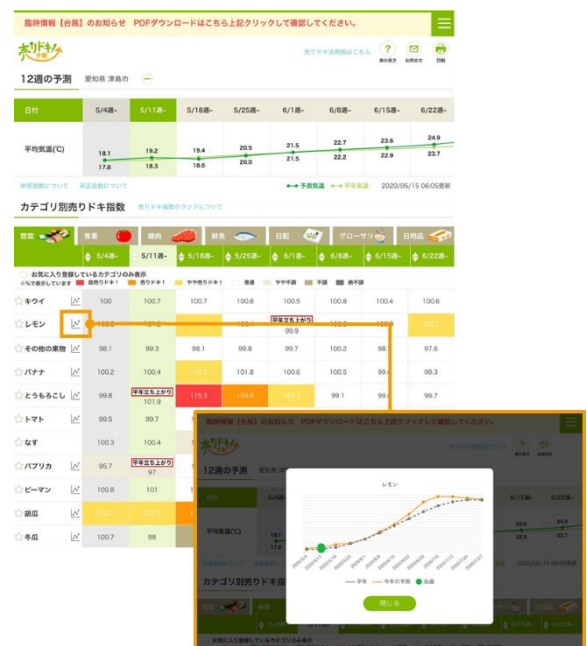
臨時情報【台風】のお知らせ PDFダウンロードはこちら上記クリックして確認してください。

売りドキ

売りドキ活用術はこちら

12週の予測 愛知県 津島市

| 日付 | 5/4週~ | 5/11週~ | 5/18週~ | 5/25週~ | 6/1週~ | 6/8週~ | 6/15週~ | 6/22週~ |
|---|---|---|---|---|---|---|---|---|
| 平均気温(℃) | 19.1 17.8 | 19.2 18.3 | 19.4 18.6 | 20.5 20.0 | 21.5 21.5 | 22.7 22.2 | 23.6 22.9 | 24.9 23.7 |

体感指数について 来店指数について 予測気温 平年気温 2020/05/15 06:05更新

カテゴリ別売りドキ指数 売りドキ指数のランクについて

惣菜 青果 精肉 鮮魚 日配 グローサリー 日用品

お気に入り登録しているカテゴリのみ表示
※%で表示しています 絶売ドキ! 売りドキ! やや売りドキ! 普通 やや不調 不調 絶不調

| | | 5/4週~ | 5/11週~ | 5/18週~ | 5/25週~ | 6/1週~ | 6/8週~ | 6/15週~ | 6/22週~ |
|---|---|---|---|---|---|---|---|---|---|
| キウイ | | 100 | 100.7 | 100.7 | 100.8 | 100.5 | 100.8 | 100.4 | 100.6 |
| レモン | | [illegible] | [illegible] | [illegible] | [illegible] | 平年立ち上がり 99.9 | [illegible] | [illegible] | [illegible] |
| その他の果物 | | 98.1 | 99.3 | 98.1 | 99.8 | 99.7 | 100.2 | 98. | 97.6 |
| バナナ | | 100.2 | 100.4 | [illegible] | 101.8 | 100.6 | 100.5 | 99. | 99.3 |
| とうもろこし | | 99.8 | 平年立ち上がり 101.9 | 115.3 | 109.6 | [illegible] | 99.1 | 99. | 99.7 |
| トマト | | 99.5 | 99.7 | | | | | | |
| なす | | | 100.3 | 100.4 | | | | | |
| パプリカ | | 95.7 | 平年立ち上がり 97 | | | | | | |
| ピーマン | | 100.8 | 101 | | | | | | |
| 胡瓜 | | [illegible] | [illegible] | | | | | | |
| 冬瓜 | | 100.7 | 98 | | | | | | |

臨時情報【台風】のお知らせ PDFダウンロードはこちら上記クリックして確認してください。

売りドキ

12週の予測 愛知県

日付 5/4 6/15週~ 6/22週~

平均気温(℃) 19.1 23.6 22.9 24.9 23.7

カテゴリ別売りドキ指数

レモン

平年 今年の予測 当週

閉じる

お気に入り登録しているカテゴリのみ表示